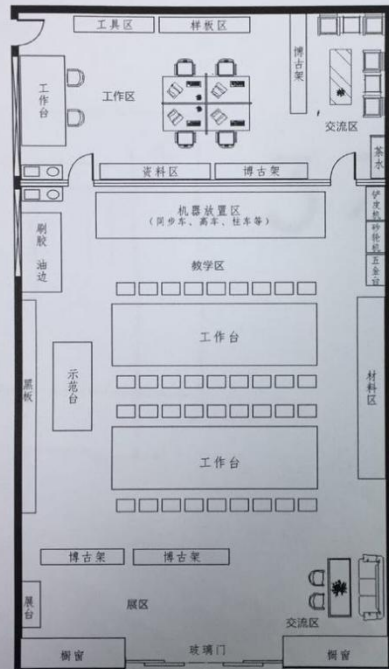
工具区
样板区
博古架
工作台
工作区
交流区
茶水
资料区
博古架
机器放置区
(同步车、高车、柱车等)
铲皮机
砂轮机
五金柜
刷胶
油边
教学区
工作台
黑板
示范台
材料区
工作台
博古架
博古架
展台
展区
交流区
橱窗
玻璃门
橱窗